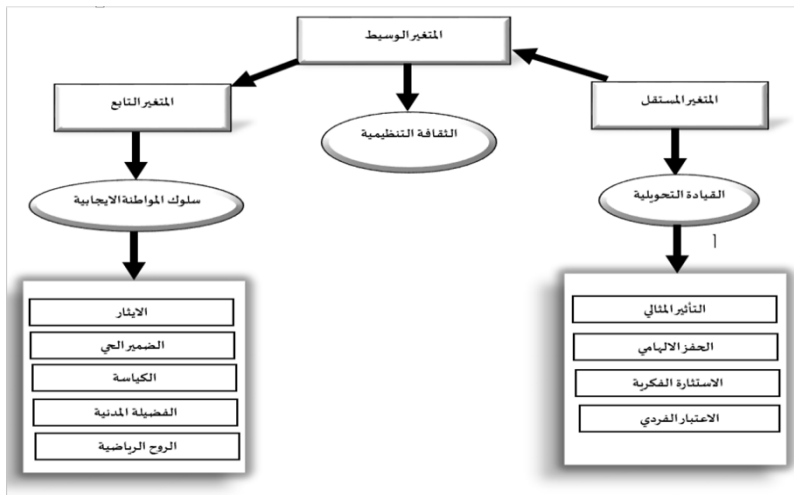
المتغيرالوسيط

المتغيرالتابع

الثقافة التنظيمية

المتغيرالمستقل

سلوك المواطنةالايجابية

القيادة التحويلية

الايثار
الضمير الحي
الكياسة
الفضيلة المدنية
الروح الرياضية

التأثير المثالي
الحفز الالهامي
الاستثارة الفكرية
الاعتبار الفردي